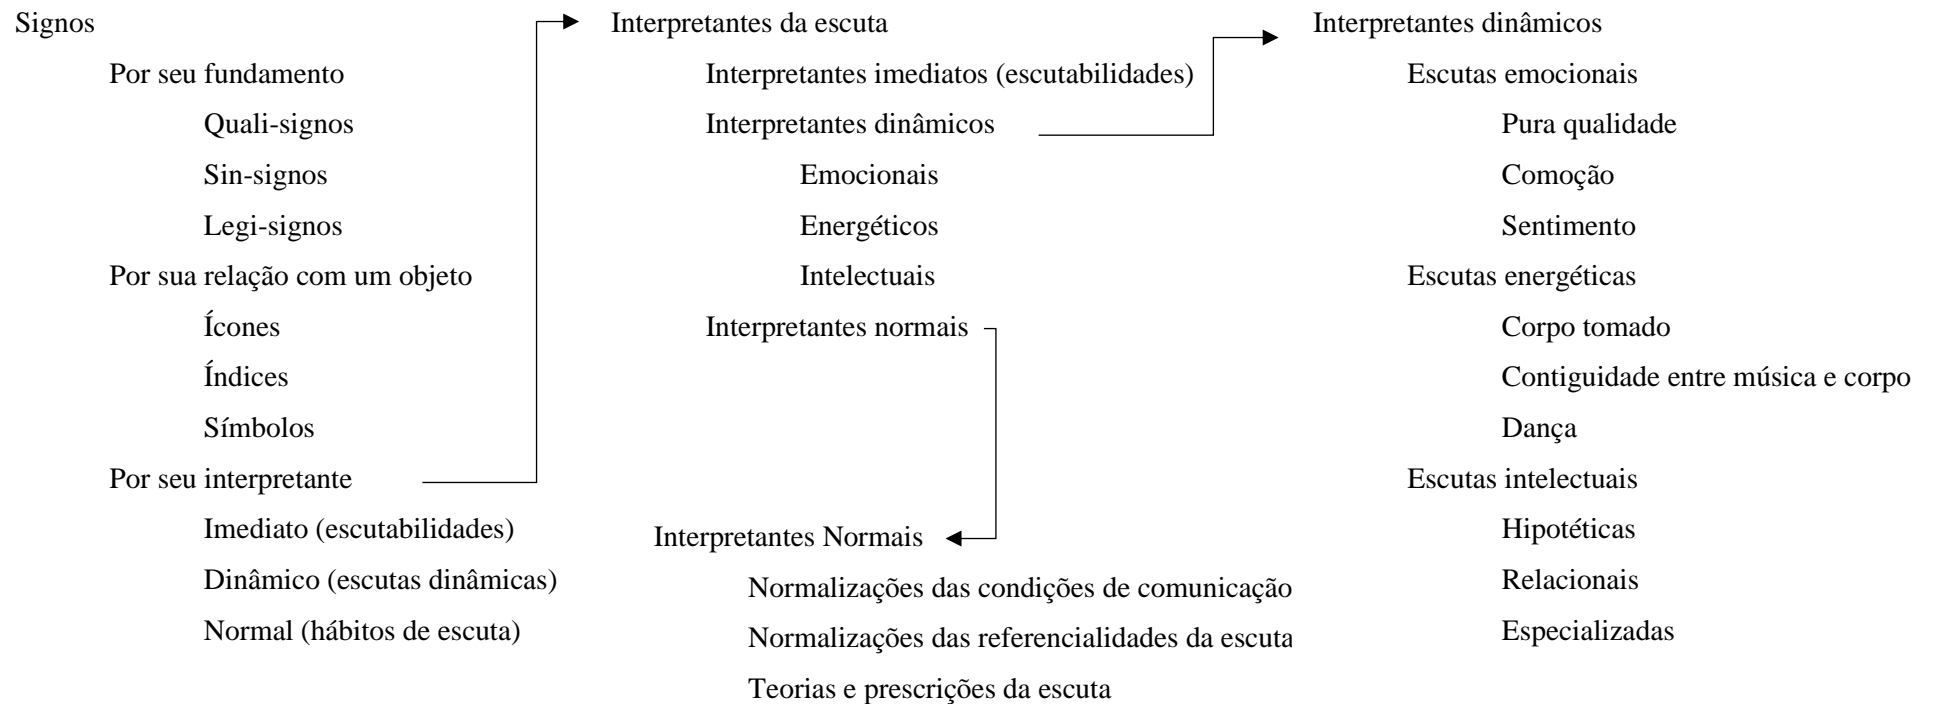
Signos

Por seu fundamento

Quali-signos

Sin-signos

Legi-signos

Por sua relação com um objeto

Ícones

Índices

Símbolos

Por seu interpretante

Imediato (escutabilidades)

Dinâmico (escutas dinâmicas)

Normal (hábitos de escuta)

Interpretantes da escuta

Interpretantes imediatos (escutabilidades)

Interpretantes dinâmicos

Emocionais

Energéticos

Intelectuais

Interpretantes normais

Interpretantes Normais

Normalizações das condições de comunicação

Normalizações das referencialidades da escuta

Teorias e prescrições da escuta

Interpretantes dinâmicos

Escutas emocionais

Pura qualidade

Comoção

Sentimento

Escutas energéticas

Corpo tomado

Contiguidade entre música e corpo

Dança

Escutas intelectuais

Hipotéticas

Relacionais

Especializadas